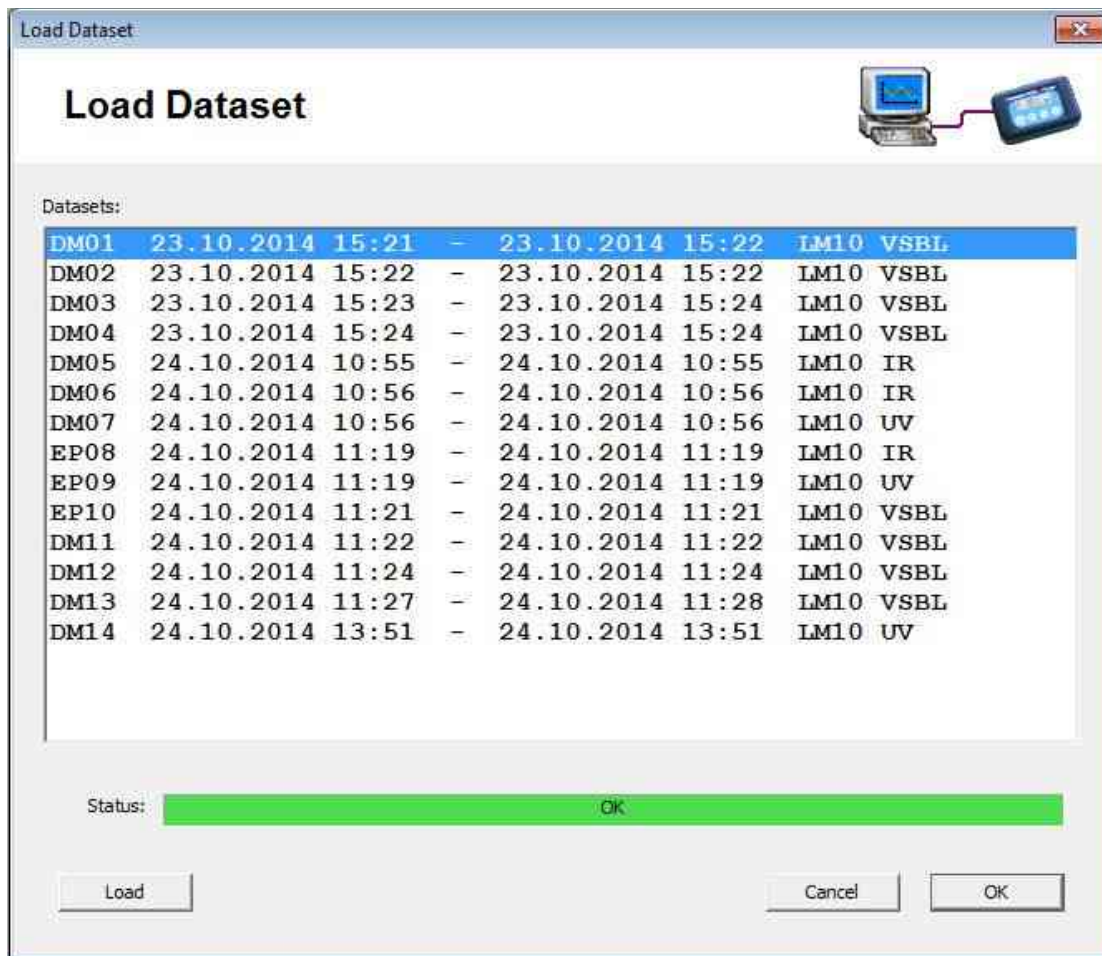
Load Dataset

Load Dataset

Datasets:

DM01 23.10.2014 15:21 - 23.10.2014 15:22 LM10 VSBL
DM02 23.10.2014 15:22 - 23.10.2014 15:22 LM10 VSBL
DM03 23.10.2014 15:23 - 23.10.2014 15:24 LM10 VSBL
DM04 23.10.2014 15:24 - 23.10.2014 15:24 LM10 VSBL
DM05 24.10.2014 10:55 - 24.10.2014 10:55 LM10 IR
DM06 24.10.2014 10:56 - 24.10.2014 10:56 LM10 IR
DM07 24.10.2014 10:56 - 24.10.2014 10:56 LM10 UV
EP08 24.10.2014 11:19 - 24.10.2014 11:19 LM10 IR
EP09 24.10.2014 11:19 - 24.10.2014 11:19 LM10 UV
EP10 24.10.2014 11:21 - 24.10.2014 11:21 LM10 VSBL
DM11 24.10.2014 11:22 - 24.10.2014 11:22 LM10 VSBL
DM12 24.10.2014 11:24 - 24.10.2014 11:24 LM10 VSBL
DM13 24.10.2014 11:27 - 24.10.2014 11:28 LM10 VSBL
DM14 24.10.2014 13:51 - 24.10.2014 13:51 LM10 UV

Status: OK

Load

Cancel

OK